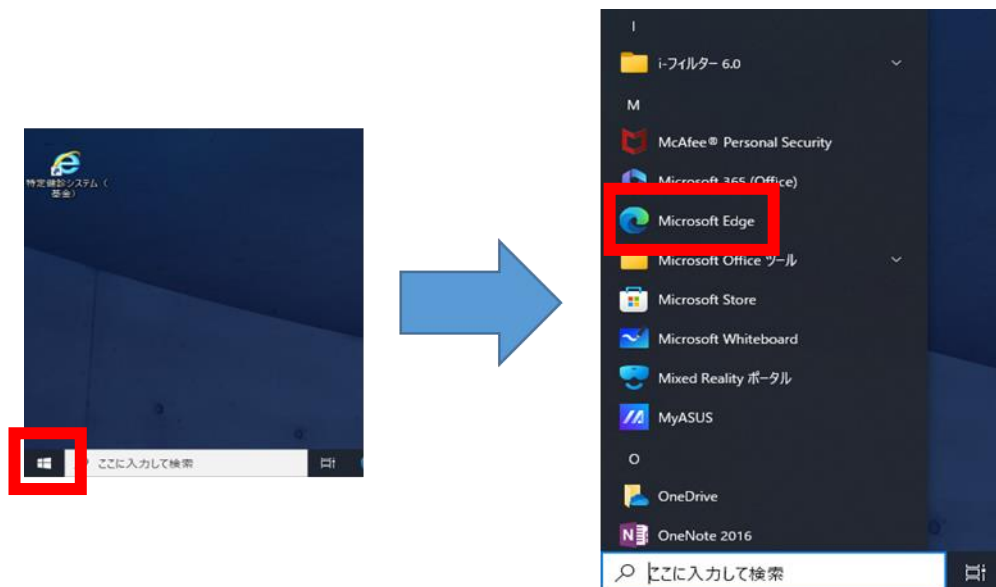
特定健診システム（基金）

ここに入力して検索

I

i-フィルター 6.0

M

McAfee® Personal Security

Microsoft 365 (Office)

Microsoft Edge

Microsoft Office ツール

Microsoft Store

Microsoft Whiteboard

Mixed Reality ポータル

MyASUS

O

OneDrive

OneNote 2016

ここに入力して検索